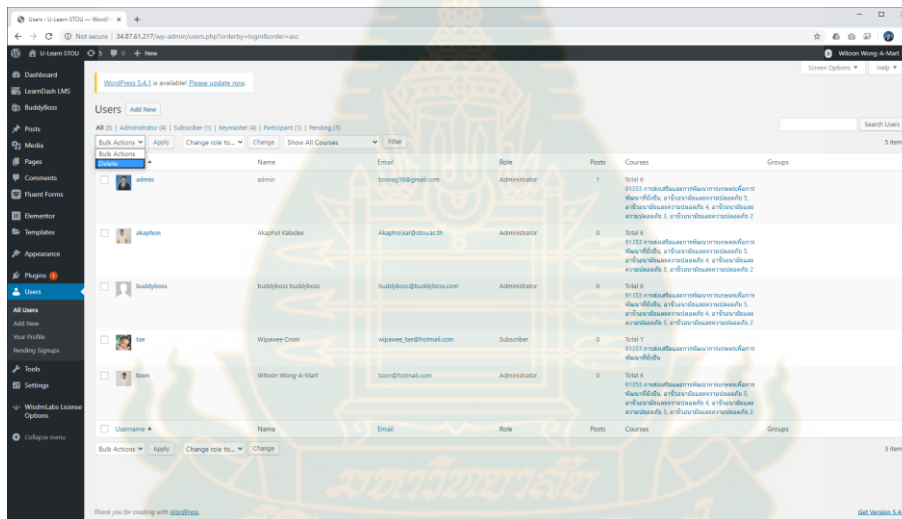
Users ‹ U-Learn STOU — WordPress ×  +

Not secure | 34.87.61.217/wp-admin/users.php?orderby=login&order=asc

U-Learn STOU  5  0  + New  Witoon Wong-A-Mart

Screen Options ▾  Help ▾

Dashboard
LearnDash LMS
BuddyBoss
Posts
Media
Pages
Comments
Fluent Forms
Elementor
Templates
Appearance
Plugins 1
Users
All Users
Add New
Your Profile
Pending Signups
Tools
Settings
WisdmLabs License Options
Collapse menu

WordPress 5.4.1 is available! Please update now.

Users Add New

All (5) | Administrator (4) | Subscriber (1) | Keymaster (4) | Participant (1) | Pending (1)

Search Users

Bulk Actions ▾ Apply  Change role to... ▾ Change  Show All Courses ▾ Filter  5 items

Bulk Actions
Delete

| Username | Name | Email | Role | Posts | Courses | Groups |
|---|---|---|---|---|---|---|
| admin | admin | toonag39@gmail.com | Administrator | 1 | Total 6 91353 การส่งเสริมและการพัฒนาการเกษตรเพื่อการพัฒนาที่ยั่งยืน, อาจิ้นนาปลอดสารปลอดภัย 5, อาจิ้นนาปลอดสารปลอดภัย 4, อาจิ้นนาปลอดสารปลอดภัย 3, อาจิ้นนาปลอดสารปลอดภัย 2 | |
| akaphon | Akaphol Kaladee | Akaphol.kal@stou.ac.th | Administrator | 0 | Total 6 91353 การส่งเสริมและการพัฒนาการเกษตรเพื่อการพัฒนาที่ยั่งยืน, อาจิ้นนาปลอดสารปลอดภัย 5, อาจิ้นนาปลอดสารปลอดภัย 4, อาจิ้นนาปลอดสารปลอดภัย 3, อาจิ้นนาปลอดสารปลอดภัย 2 | |
| buddyboss | buddyboss buddyboss | buddyboss@buddyboss.com | Administrator | 0 | Total 6 91353 การส่งเสริมและการพัฒนาการเกษตรเพื่อการพัฒนาที่ยั่งยืน, อาจิ้นนาปลอดสารปลอดภัย 5, อาจิ้นนาปลอดสารปลอดภัย 4, อาจิ้นนาปลอดสารปลอดภัย 3, อาจิ้นนาปลอดสารปลอดภัย 2 | |
| tae | Wipawee Crom | wipawee_tae@hotmail.com | Subscriber | 0 | Total 1 91353 การส่งเสริมและการพัฒนาการเกษตรเพื่อการพัฒนาที่ยั่งยืน | |
| toon | Witoon Wong-A-Mart | toon@hotmail.com | Administrator | 0 | Total 6 91353 การส่งเสริมและการพัฒนาการเกษตรเพื่อการพัฒนาที่ยั่งยืน, อาจิ้นนาปลอดสารปลอดภัย 5, อาจิ้นนาปลอดสารปลอดภัย 4, อาจิ้นนาปลอดสารปลอดภัย 3, อาจิ้นนาปลอดสารปลอดภัย 2 | |
| Username ▲ | Name | Email | Role | Posts | Courses | Groups |

Bulk Actions ▾ Apply  Change role to... ▾ Change  5 items

Thank you for creating with WordPress.  Get Version 5.4.1

มหาวิทยาลัย